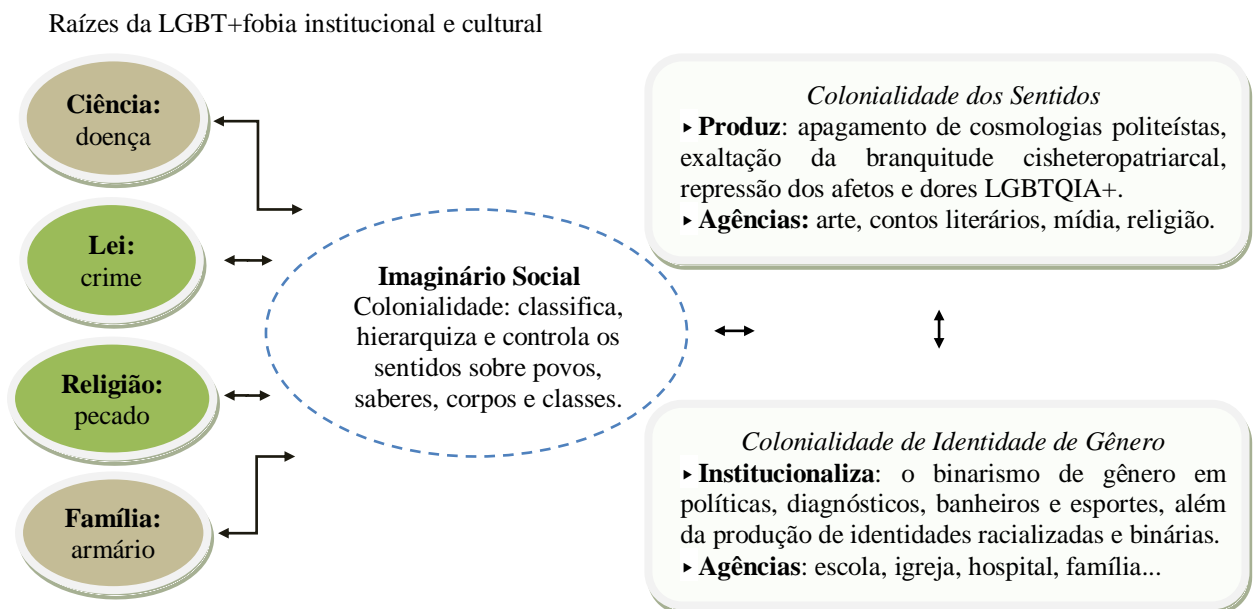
Raízes da LGBT+fobia institucional e cultural

**Ciência:** doença

**Lei:** crime

**Religião:** pecado

**Família:** armário

**Imaginário Social**
Colonialidade: classifica, hierarquiza e controla os sentidos sobre povos, saberes, corpos e classes.

*Colonialidade dos Sentidos*
‣ **Produz**: apagamento de cosmologias politeístas, exaltação da branquitude cisheteropatriarcal, repressão dos afetos e dores LGBTQIA+.
‣ **Agências:** arte, contos literários, mídia, religião.

*Colonialidade de Identidade de Gênero*
‣ **Institucionaliza**: o binarismo de gênero em políticas, diagnósticos, banheiros e esportes, além da produção de identidades racializadas e binárias.
‣ **Agências**: escola, igreja, hospital, família...